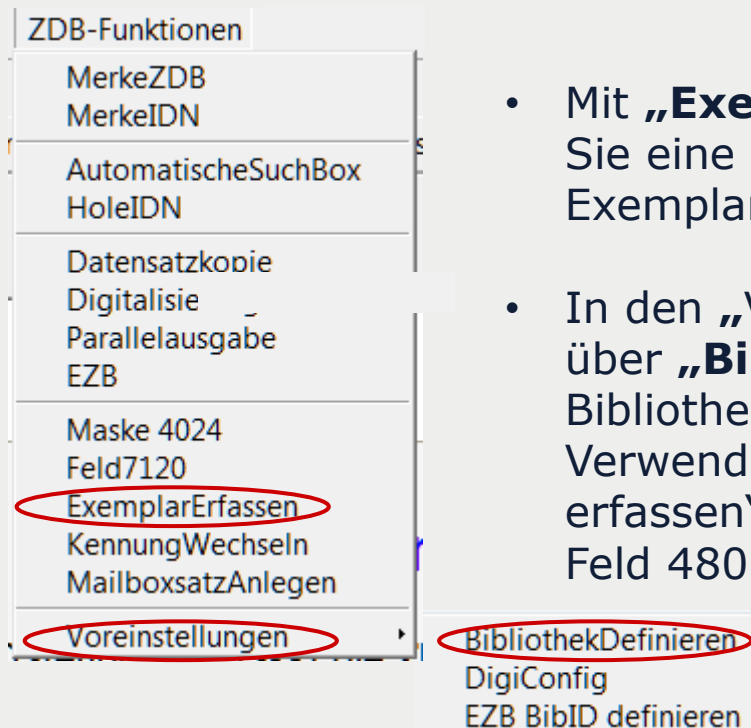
ZDB-Funktionen

MerkeZDB
MerkeIDN

AutomatischeSuchBox
HoleIDN

Datensatzkopie
Digitalisie
Parallelausgabe
EZB

Maske 4024
Feld7120
ExemplarErfassen
KennungWechseln
MailboxsatzAnlegen

Voreinstellungen

BibliothekDefinieren
DigiConfig
EZB BibID definieren

• Mit „Exe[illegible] Sie eine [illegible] Exemplar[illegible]

• In den „V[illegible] über „Bi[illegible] Bibliothe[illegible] Verwend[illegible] erfassen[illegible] Feld 480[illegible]